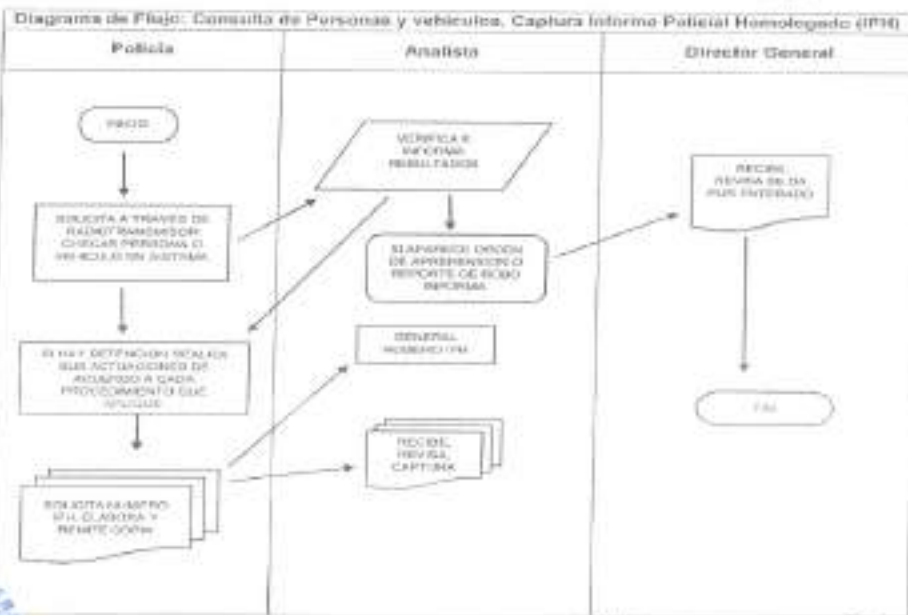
Diagrama de Flujo: Consulta de Personas y vehículos, Captura Informe Policial Homologado (IPH)

Policía

Analista

Director General

INICIO

SOLICITA A TRAVÉS DE RADIOTRANSMISOR CHECAR PERSONA O VEHÍCULO EN SISTEMA

VERIFICA E INFORMA RESULTADOS

SI APARECE ORDEN DE APREHENSIÓN O REPORTE DE ROBO INFORMA

RECIBE REVISA SE DA POR ENTERADO

SI HAY DETENCIÓN REALIZA SUS ACTUACIONES DE ACUERDO A CADA PROCEDIMIENTO QUE APLIQUE

GENERA NÚMERO IPH

FIN

RECIBE, REVISA, CAPTURA

SOLICITA NÚMERO IPH, ELABORA Y REMITE COPIA